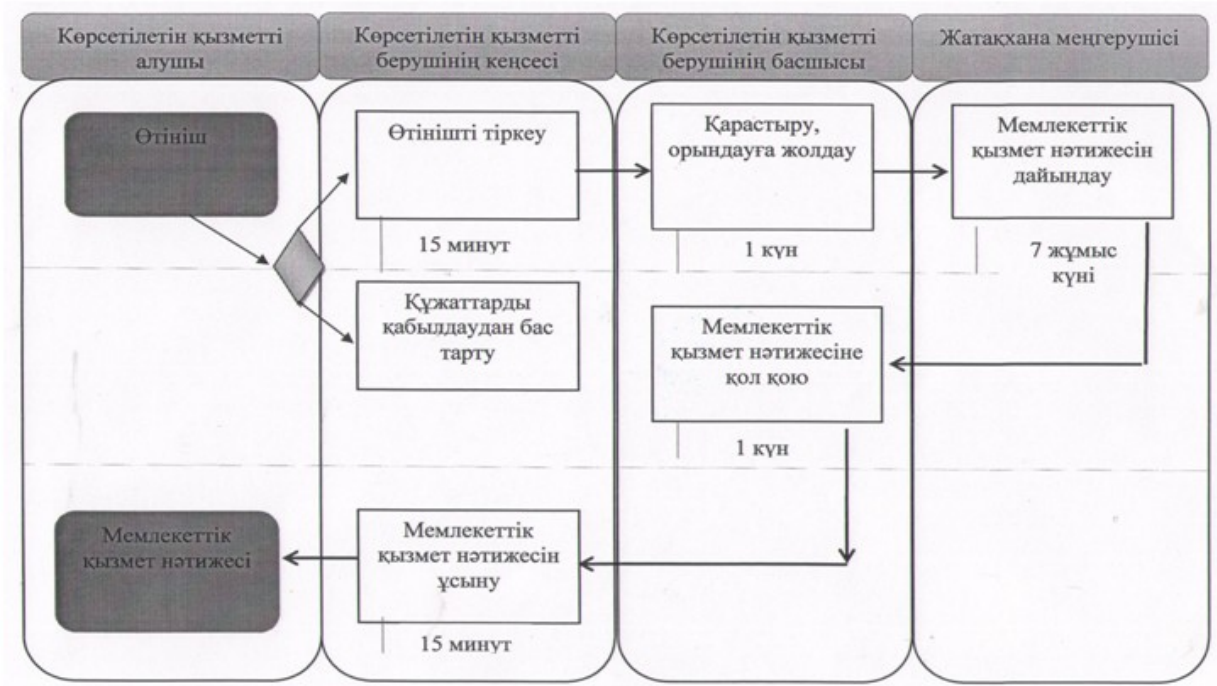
Көрсетілетін қызметті алушы

Көрсетілетін қызметті берушінің кеңсесі

Көрсетілетін қызметті берушінің басшысы

Жатақхана меңгерушісі

Өтініш

Өтінішті тіркеу

15 минут

Қарастыру, орындауға жолдау

1 күн

Мемлекеттік қызмет нәтижесін дайындау

7 жұмыс күні

Құжаттарды қабылдаудан бас тарту

Мемлекеттік қызмет нәтижесіне қол қою

1 күн

Мемлекеттік қызмет нәтижесі

Мемлекеттік қызмет нәтижесін ұсыну

15 минут